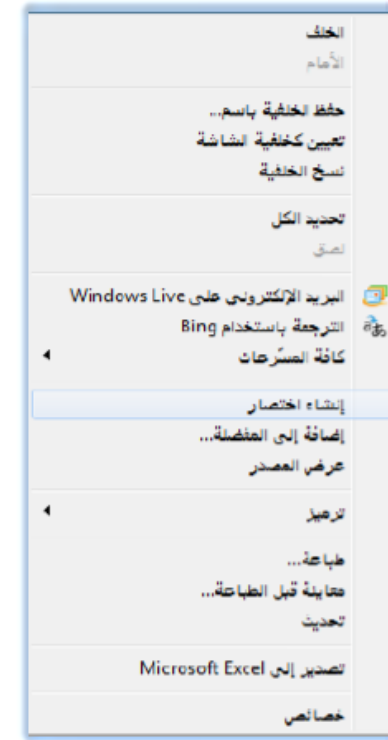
الخلف
الأمام

حفظ الخلفية باسم...
تعيين كخلفية الشاشة
نسخ الخلفية

تحديد الكل
لصق

البريد الإلكتروني على Windows Live
الترجمة باستخدام Bing
كافة المسرّعات

إنشاء اختصار
إضافة إلى المفضلة...
عرض المصدر

ترميز

طباعة...
معاينة قبل الطباعة...
تحديث

تصدير إلى Microsoft Excel

خصائص